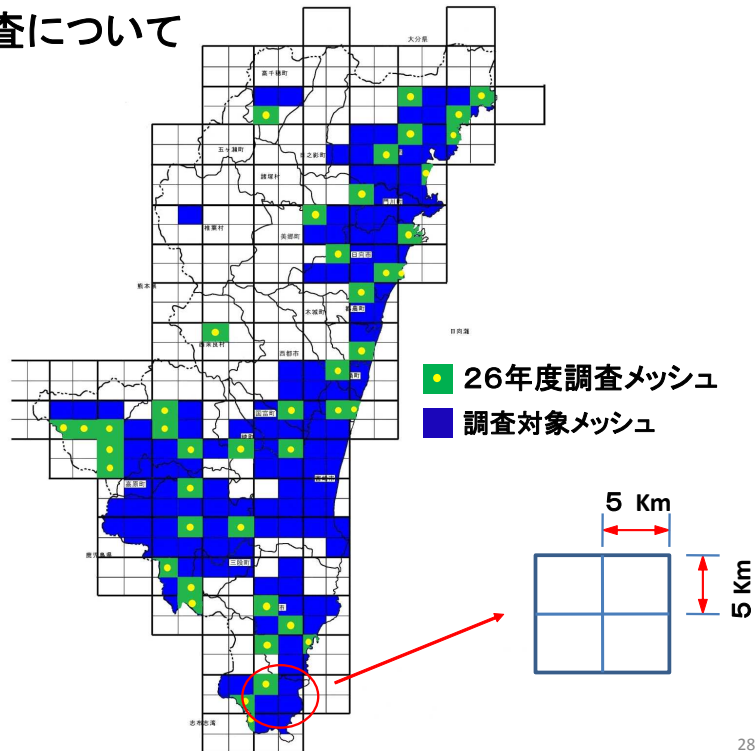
査について

大分県

高千穂町

五ヶ瀬町

日之影町

諸塚村

椎葉村

美郷町

日向市

熊本県

都農町

木城町

日向灘

西米良村

西都市

川南町

26年度調査メッシュ

調査対象メッシュ

宮崎市

高原町

鹿児島県

三股町

串間市

志布志湾

5 Km

5 Km

28